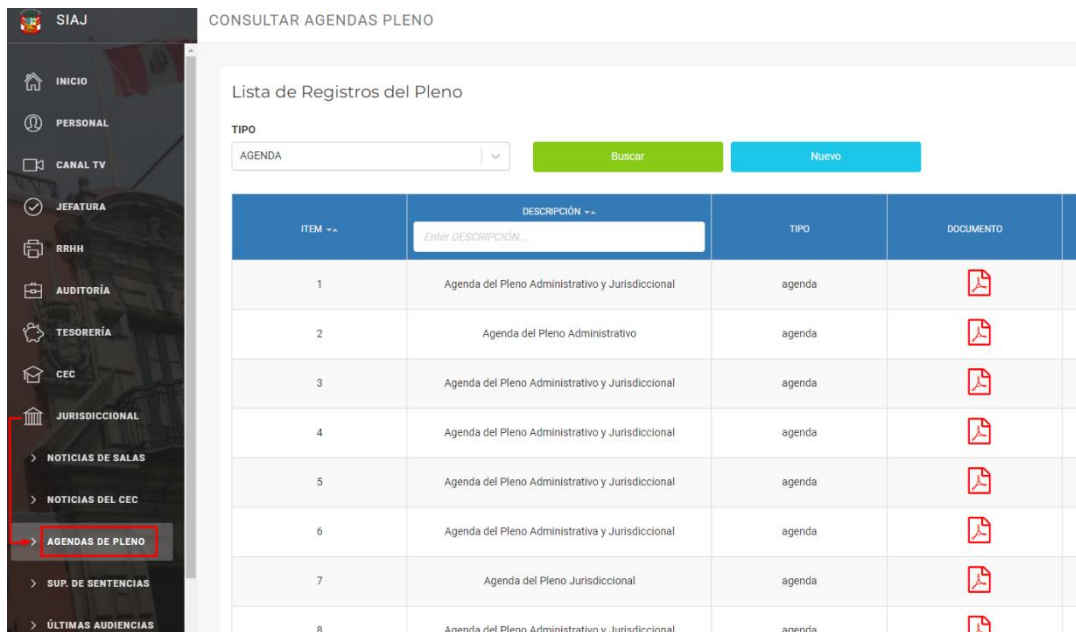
SIAJ

INICIO
PERSONAL
CANAL TV
JEFATURA
RRHH
AUDITORÍA
TESORERÍA
CEC
JURISDICCIONAL
> NOTICIAS DE SALAS
> NOTICIAS DEL CEC
> AGENDAS DE PLENO
> SUP. DE SENTENCIAS
> ÚLTIMAS AUDIENCIAS

CONSULTAR AGENDAS PLENO

Lista de Registros del Pleno

TIPO
AGENDA

Buscar
Nuevo

| ITEM | DESCRIPCIÓN Enter DESCRIPCIÓN... | TIPO | DOCUMENTO |
|---|---|---|---|
| 1 | Agenda del Pleno Administrativo y Jurisdiccional | agenda | |
| 2 | Agenda del Pleno Administrativo | agenda | |
| 3 | Agenda del Pleno Administrativo y Jurisdiccional | agenda | |
| 4 | Agenda del Pleno Administrativo y Jurisdiccional | agenda | |
| 5 | Agenda del Pleno Administrativo y Jurisdiccional | agenda | |
| 6 | Agenda del Pleno Administrativa y Jurisdiccional | agenda | |
| 7 | Agenda del Pleno Jurisdiccional | agenda | |
| 8 | Agenda del Pleno Administrativo y Jurisdiccional | agenda | |